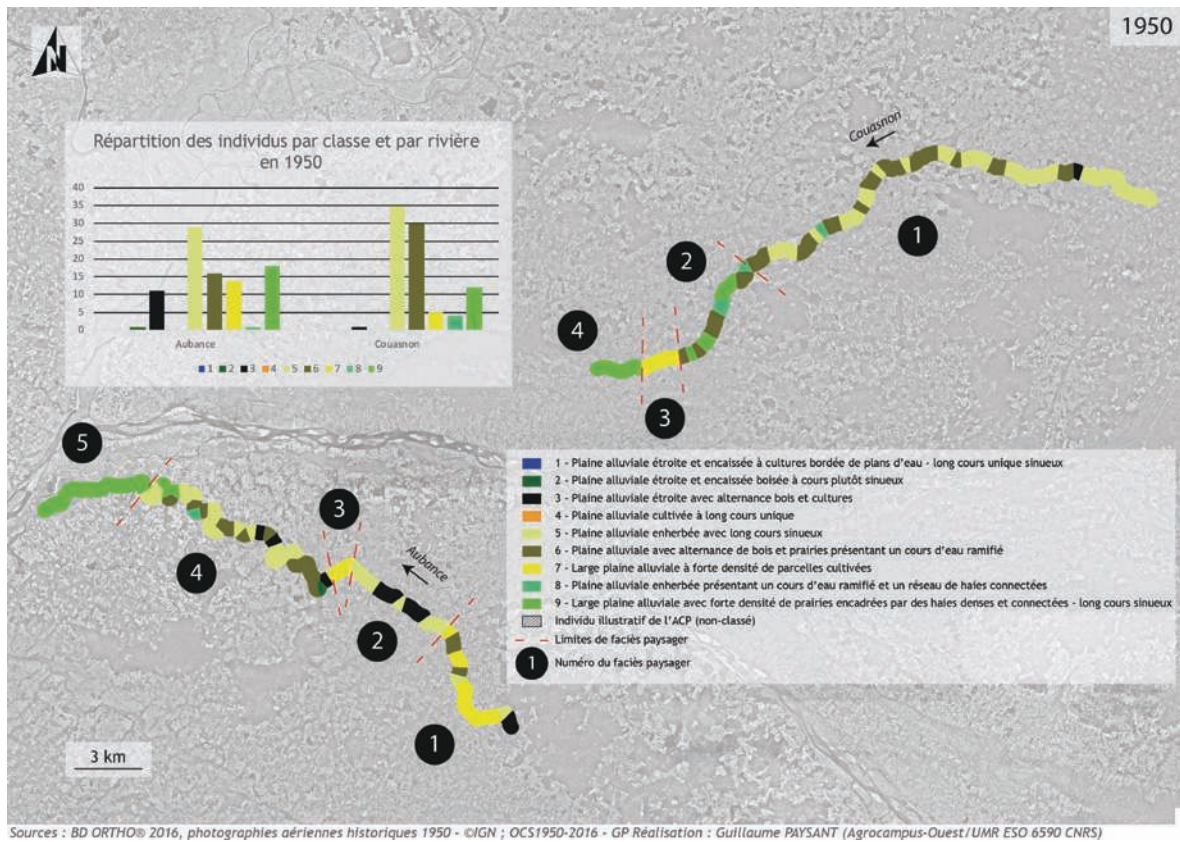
1950

N

Répartition des individus par classe et par rivière en 1950

40
35
30
25
20
15
10
5
0

Aubance
Couasnon

1 2 3 4 5 6 7 8 9

Couasnon

1
2
3
4

5
4
3
2
1

Aubance

1 - Plaine alluviale étroite et encaissée à cultures bordée de plans d'eau - long cours unique sinueux
2 - Plaine alluviale étroite et encaissée boisée à cours plutôt sinueux
3 - Plaine alluviale étroite avec alternance bois et cultures
4 - Plaine alluviale cultivée à long cours unique
5 - Plaine alluviale enherbée avec long cours sinueux
6 - Plaine alluviale avec alternance de bois et prairies présentant un cours d'eau ramifié
7 - Large plaine alluviale à forte densité de parcelles cultivées
8 - Plaine alluviale enherbée présentant un cours d'eau ramifié et un réseau de haies connectées
9 - Large plaine alluviale avec forte densité de prairies encadrées par des haies denses et connectées - long cours sinueux
Individu illustratif de l'ACP (non-classé)
Limites de faciès paysager
1 Numéro du faciès paysager

3 km

Sources : BD ORTHO® 2016, photographies aériennes historiques 1950 - ©IGN ; OCS1950-2016 - GP Réalisation : Guillaume PAYSANT (Agrocampus-Ouest/UMR ESO 6590 CNRS)